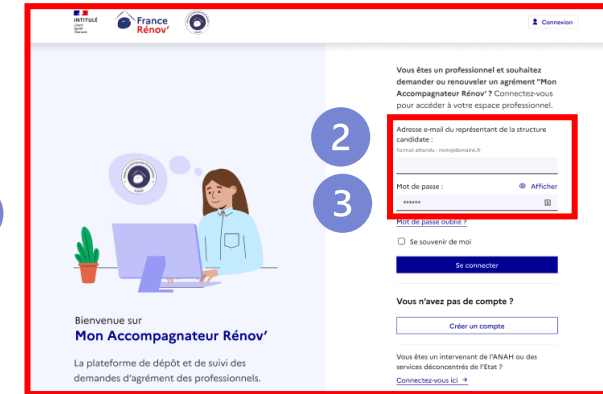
RÉPUBLIQUE FRANÇAISE
Liberté
Égalité
Fraternité

France Rénov'

Connexion

Vous êtes un professionnel et souhaitez demander ou renouveler un agrément "Mon Accompagnateur Rénov' ? Connectez-vous pour accéder à votre espace professionnel.

2

Adresse e-mail du représentant de la structure candidate :
Format attendu : nom@domaine.fr

3

Mot de passe :
Afficher
******

Mot de passe oublié ?

Se souvenir de moi

Se connecter

Vous n'avez pas de compte ?

Créer un compte

Vous êtes un intervenant de l'ANAH ou des services déconcentrés de l'Etat ?

Connectez-vous ici →

Bienvenue sur
Mon Accompagnateur Rénov'

La plateforme de dépôt et de suivi des demandes d'agrément des professionnels.